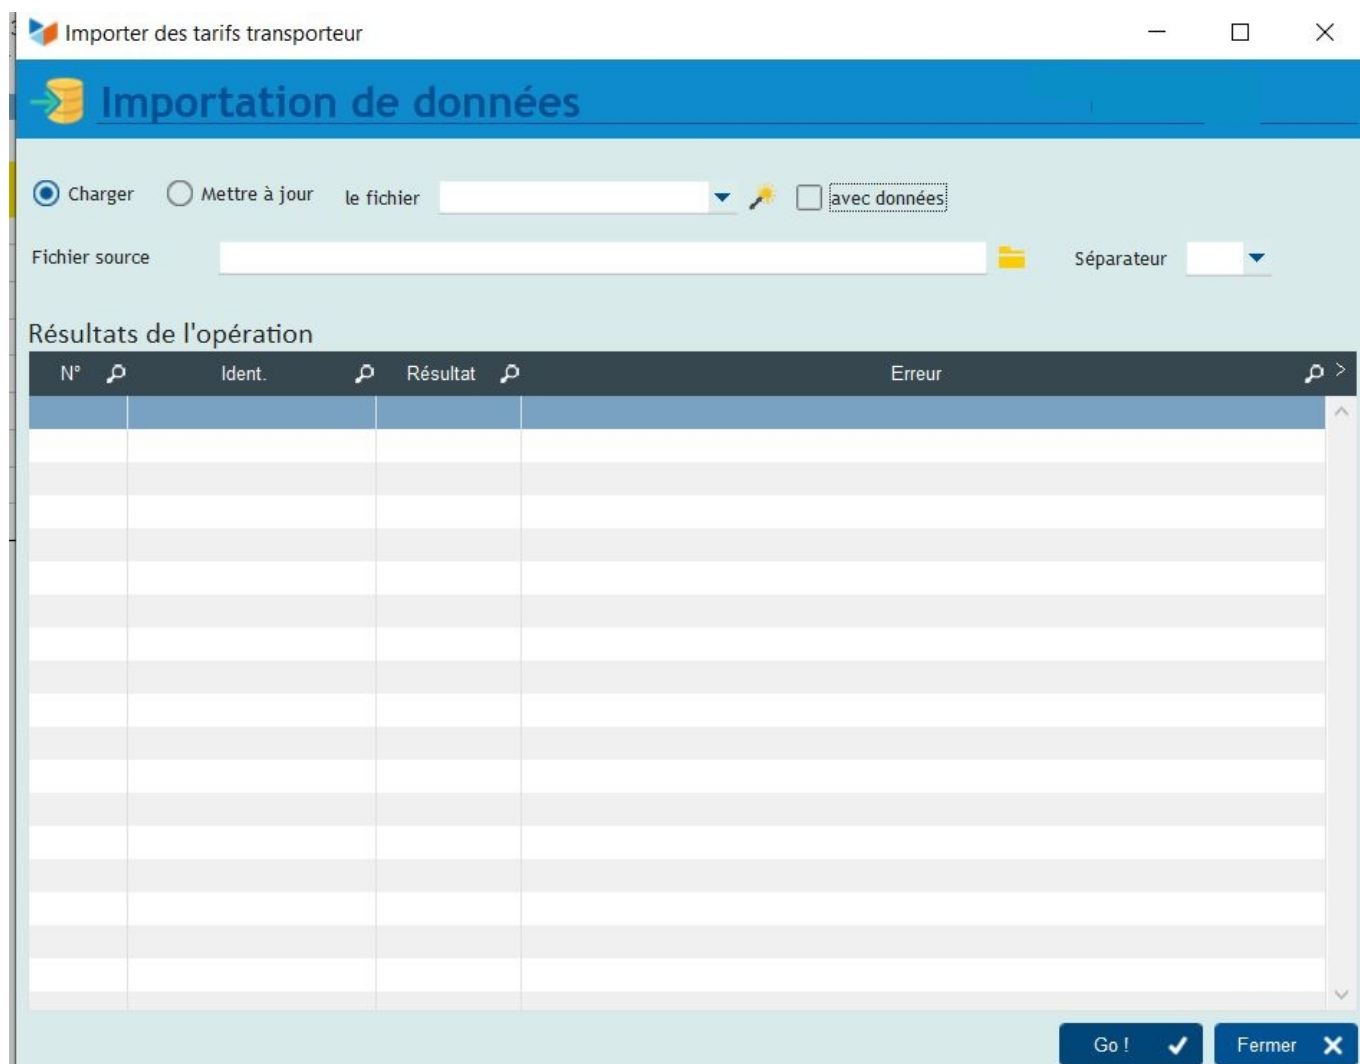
Importer des tarifs transporteur

Importation de données

Charger Mettre à jour le fichier avec données

Fichier source Séparateur

Résultats de l'opération

| N° | Ident. | Résultat | Erreur |
|---|---|---|---|
| | | | |

Go ! Fermer